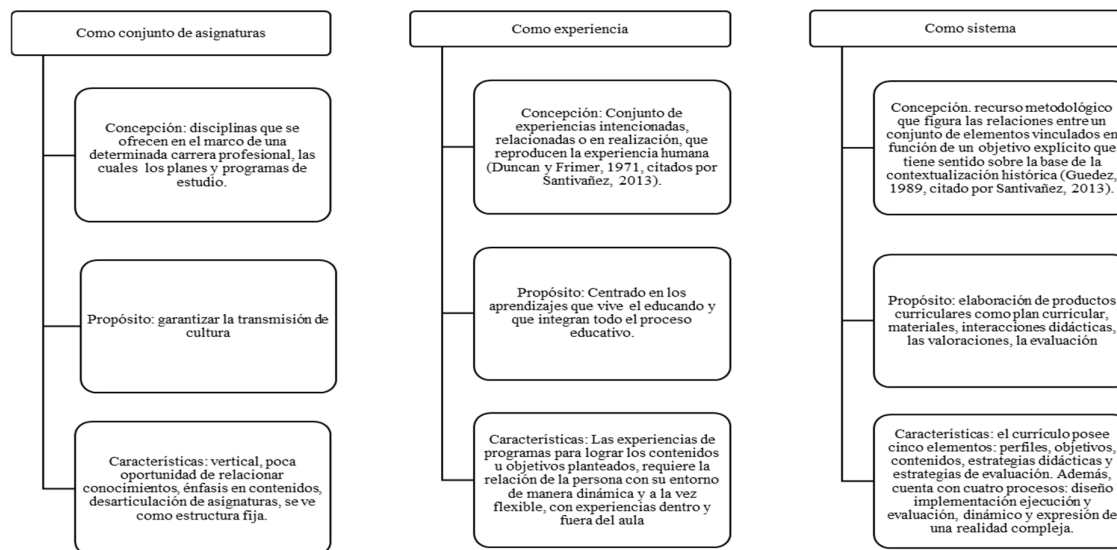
Como conjunto de asignaturas

Concepción: disciplinas que se ofrecen en el marco de una determinada carrera profesional, las cuales los planes y programas de estudio.

Propósito: garantizar la transmisión de cultura

Características: vertical, poca oportunidad de relacionar conocimientos, énfasis en contenidos, desarticulación de asignaturas, se ve como estructura fija.

Como experiencia

Concepción: Conjunto de experiencias intencionadas, relacionadas o en realización, que reproducen la experiencia humana (Duncan y Frimer, 1971, citados por Santivañez, 2013).

Propósito: Centrado en los aprendizajes que vive el educando y que integran todo el proceso educativo.

Características: Las experiencias de programas para lograr los contenidos u objetivos planteados, requiere la relación de la persona con su entorno de manera dinámica y a la vez flexible, con experiencias dentro y fuera del aula

Como sistema

Concepción. recurso metodológico que figura las relaciones entre un conjunto de elementos vinculados en función de un objetivo explícito que tiene sentido sobre la base de la contextualización histórica (Guedez, 1989, citado por Santivañez, 2013).

Propósito: elaboración de productos curriculares como plan curricular, materiales, interacciones didácticas, las valoraciones, la evaluación

Características: el currículo posee cinco elementos: perfiles, objetivos, contenidos, estrategias didácticas y estrategias de evaluación. Además, cuenta con cuatro procesos: diseño implementación ejecución y evaluación, dinámico y expresión de una realidad compleja.